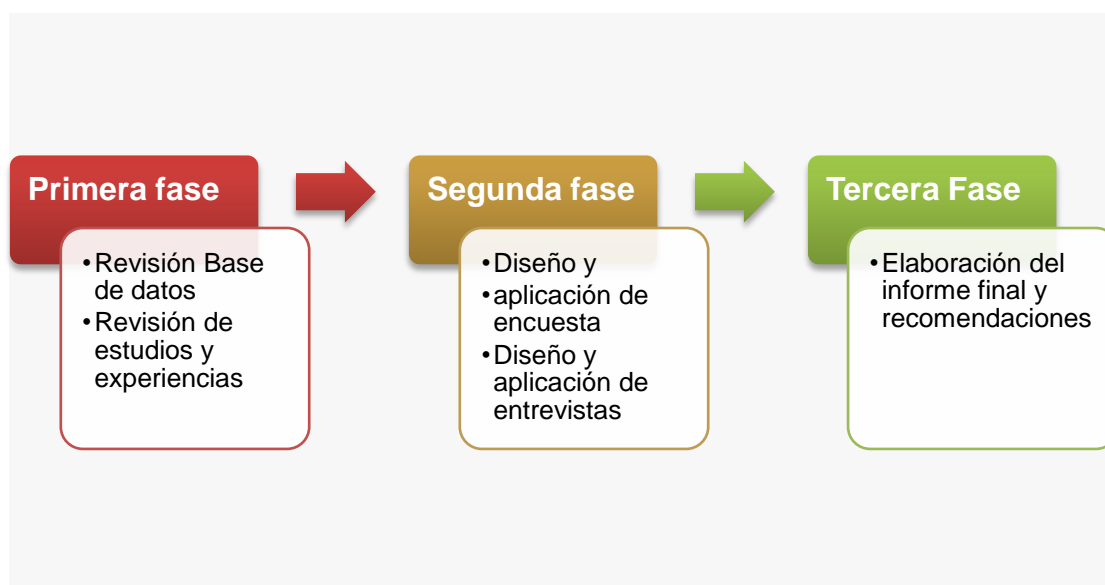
Primera fase

- Revisión Base de datos
- Revisión de estudios y experiencias

Segunda fase

- Diseño y
- aplicación de encuesta
- Diseño y aplicación de entrevistas

Tercera Fase

- Elaboración del informe final y recomendaciones